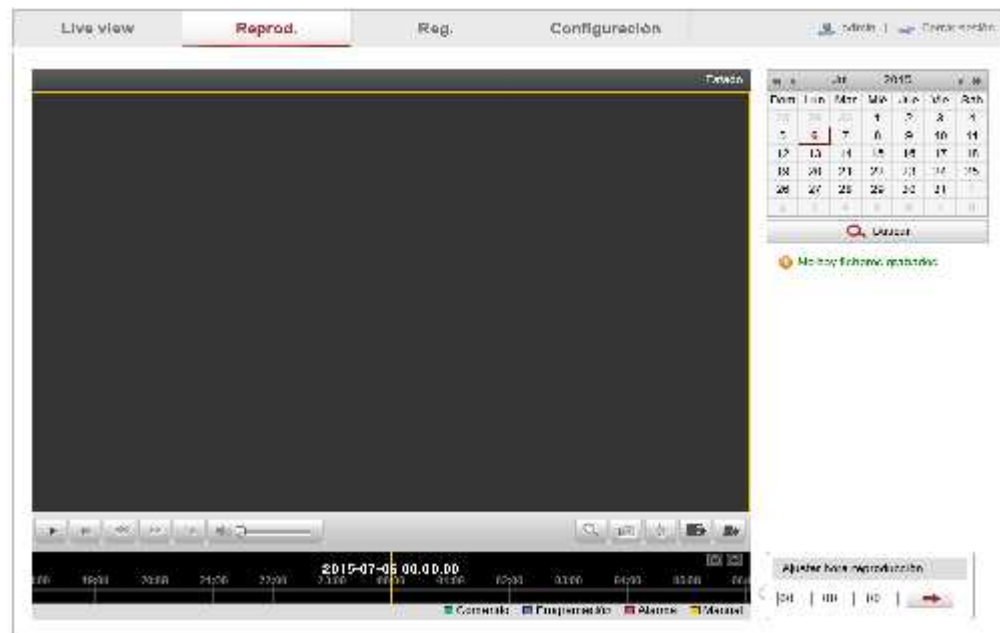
Live view | Reprod. | Reg. | Configuración | admin | Cerrar sesión

Estado

Jul 2015

| Dom | Lun | Mar | Mié | Jue | Vie | Sáb |
|---|---|---|---|---|---|---|
| 28 | 29 | 30 | 1 | 2 | 3 | 4 |
| 5 | 6 | 7 | 8 | 9 | 10 | 11 |
| 12 | 13 | 14 | 15 | 16 | 17 | 18 |
| 19 | 20 | 21 | 22 | 23 | 24 | 25 |
| 26 | 27 | 28 | 29 | 30 | 31 | 1 |
| 2 | 3 | 4 | 5 | 6 | 7 | 8 |

Buscar

No hay ficheros grabados.

2015-07-06 00:00:00

18:00 19:00 20:00 21:00 22:00 23:00 00:00 01:00 02:00 03:00 04:00 05:00

Comando | Programación | Alarma | Manual

Ajustar hora reproducción

00 | 00 | 00